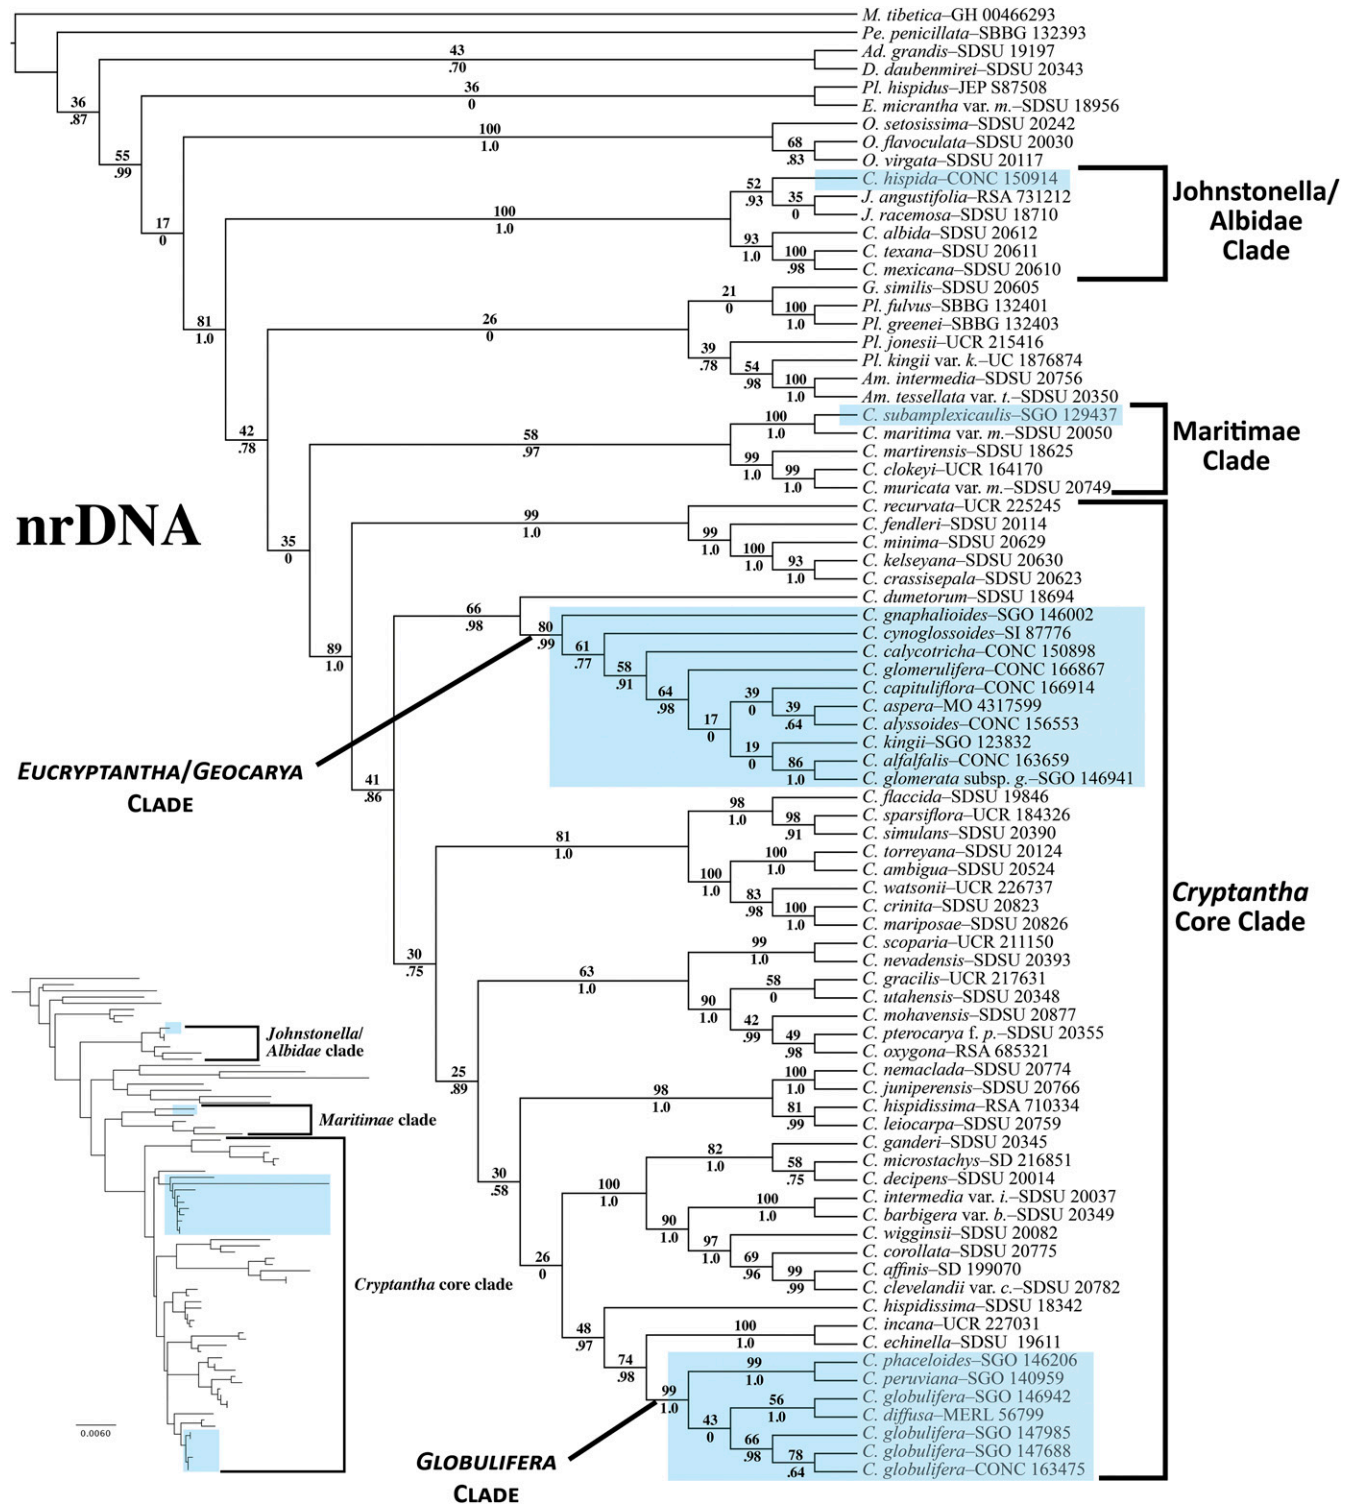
M. tibetica–GH 00466293
Pe. penicillata–SBBG 132393
Ad. grandis–SDSU 19197
D. daubenmirei–SDSU 20343
Pl. hispidus–JEP S87508
E. micrantha var. m.–SDSU 18956
O. setosissima–SDSU 20242
O. flavoculata–SDSU 20030
O. virgata–SDSU 20117
C. hispida–CONC 150914
J. angustifolia–RSA 731212
J. racemosa–SDSU 18710
C. albida–SDSU 20612
C. texana–SDSU 20611
C. mexicana–SDSU 20610
G. similis–SDSU 20605
Pl. fulvus–SBBG 132401
Pl. greenei–SBBG 132403
Pl. jonesii–UCR 215416
Pl. kingii var. k.–UC 1876874
Am. intermedia–SDSU 20756
Am. tessellata var. t.–SDSU 20350
C. subamplexicaulis–SGO 129437
C. maritima var. m.–SDSU 20050
C. martirensis–SDSU 18625
C. clokeyi–UCR 164170
C. muricata var. m.–SDSU 20749
C. recurvata–UCR 225245
C. fendleri–SDSU 20114
C. minima–SDSU 20629
C. kelseyana–SDSU 20630
C. crassisepala–SDSU 20623
C. dumetorum–SDSU 18694
C. gnaphalioides–SGO 146002
C. cynoglossoides–SI 87776
C. calycotricha–CONC 150898
C. glomerulifera–CONC 166867
C. capituliflora–CONC 166914
C. aspera–MO 4317599
C. alyssoides–CONC 156553
C. kingii–SGO 123832
C. alfalfalis–CONC 163659
C. glomerata subsp. g.–SGO 146941
C. flaccida–SDSU 19846
C. sparsiflora–UCR 184326
C. simulans–SDSU 20390
C. torreyana–SDSU 20124
C. ambigua–SDSU 20524
C. watsonii–UCR 226737
C. crinita–SDSU 20823
C. mariposae–SDSU 20826
C. scoparia–UCR 211150
C. nevadensis–SDSU 20393
C. gracilis–UCR 217631
C. utahensis–SDSU 20348
C. mohavensis–SDSU 20877
C. pterocarya f. p.–SDSU 20355
C. oxygona–RSA 685321
C. nemaclada–SDSU 20774
C. juniperensis–SDSU 20766
C. hispidissima–RSA 710334
C. leiocarpa–SDSU 20759
C. ganderi–SDSU 20345
C. microstachys–SD 216851
C. decipens–SDSU 20014
C. intermedia var. i.–SDSU 20037
C. barbigera var. b.–SDSU 20349
C. wigginsii–SDSU 20082
C. corollata–SDSU 20775
C. affinis–SD 199070
C. clevelandii var. c.–SDSU 20782
C. hispidissima–SDSU 18342
C. incana–UCR 227031
C. echinella–SDSU 19611
C. phaceloides–SGO 146206
C. peruviana–SGO 140959
C. globulifera–SGO 146942
C. diffusa–MERL 56799
C. globulifera–SGO 147985
C. globulifera–SGO 147688
C. globulifera–CONC 163475

Johnstonella/ Albidae Clade
Maritimae Clade
Cryptantha Core Clade
nrDNA
EUCRYPTANTHA/GEOCARYA CLADE
GLOBULIFERA CLADE

36 .87; 55 .99; 43 .70; 36 0; 17 0; 100 1.0; 68 .83; 52 .93; 35 0; 100 1.0; 93 1.0; 100 .98; 81 1.0; 21 0; 100 1.0; 26 0; 39 .78; 54 .98; 100 1.0; 42 .78; 100 1.0; 58 .97; 99 1.0; 99 1.0; 35 0; 99 1.0; 99 1.0; 100 1.0; 93 1.0; 89 1.0; 66 .98; 80 .99; 61 .77; 58 .91; 64 .98; 39 0; 39 .64; 17 0; 19 0; 86 1.0; 41 .86; 98 1.0; 98 .91; 81 1.0; 100 1.0; 100 1.0; 83 .98; 100 1.0; 30 .75; 99 1.0; 63 1.0; 58 0; 90 1.0; 42 .99; 49 .98; 25 .89; 100 1.0; 98 1.0; 81 .99; 30 .58; 82 1.0; 58 .75; 100 1.0; 100 1.0; 90 1.0; 97 1.0; 69 .96; 99 .99; 26 0; 48 .97; 100 1.0; 74 .98; 99 1.0; 99 1.0; 56 1.0; 43 0; 66 .98; 78 .64

Johnstonella/ Albidae clade
Maritimae clade
Cryptantha core clade
0.0060